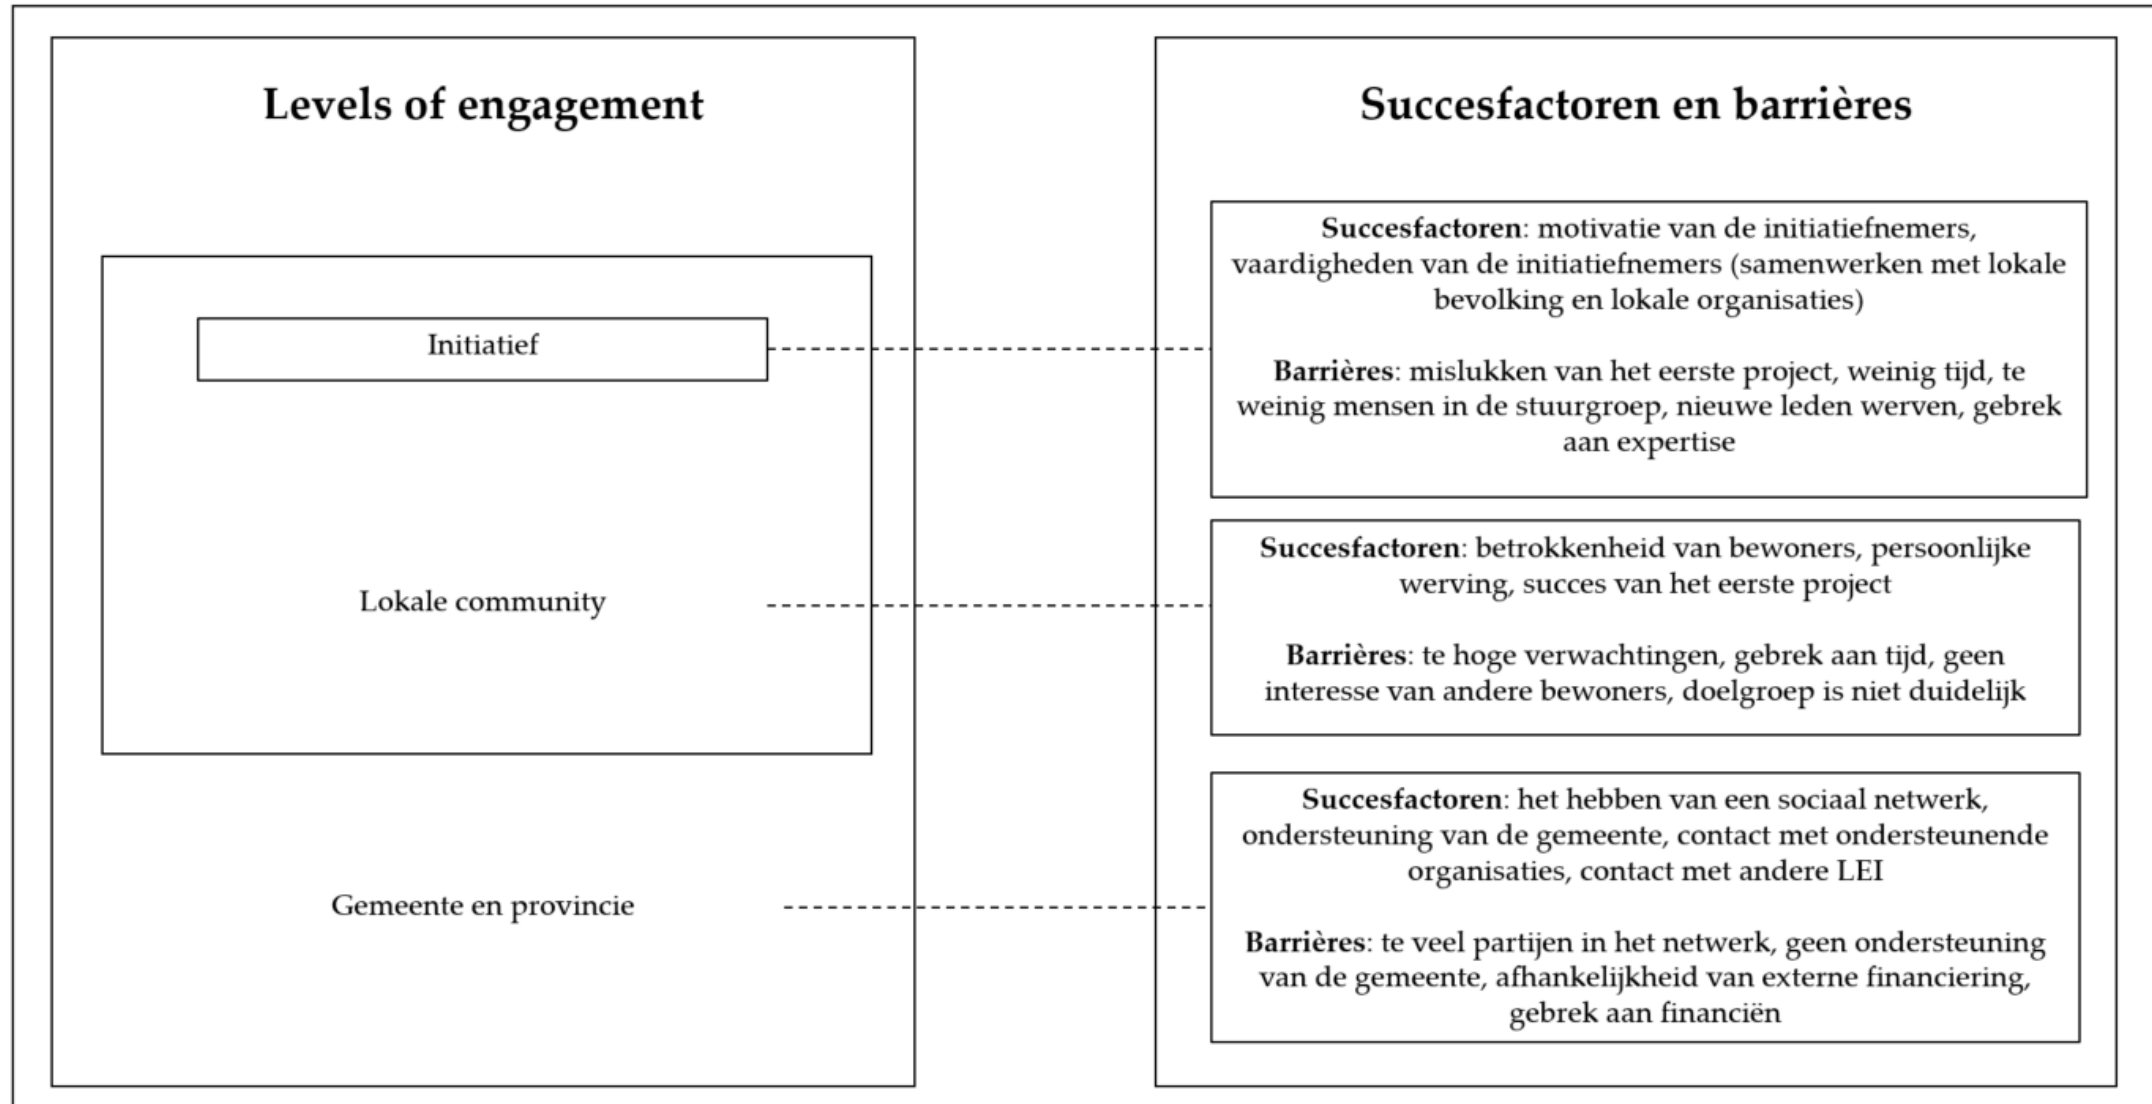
Levels of engagement

Initiatief

Lokale community

Gemeente en provincie

Succesfactoren en barrières

**Succesfactoren**: motivatie van de initiatiefnemers, vaardigheden van de initiatiefnemers (samenwerken met lokale bevolking en lokale organisaties)

**Barrières**: mislukken van het eerste project, weinig tijd, te weinig mensen in de stuurgroep, nieuwe leden werven, gebrek aan expertise

**Succesfactoren**: betrokkenheid van bewoners, persoonlijke werving, succes van het eerste project

**Barrières**: te hoge verwachtingen, gebrek aan tijd, geen interesse van andere bewoners, doelgroep is niet duidelijk

**Succesfactoren**: het hebben van een sociaal netwerk, ondersteuning van de gemeente, contact met ondersteunende organisaties, contact met andere LEI

**Barrières**: te veel partijen in het netwerk, geen ondersteuning van de gemeente, afhankelijkheid van externe financiering, gebrek aan financiën